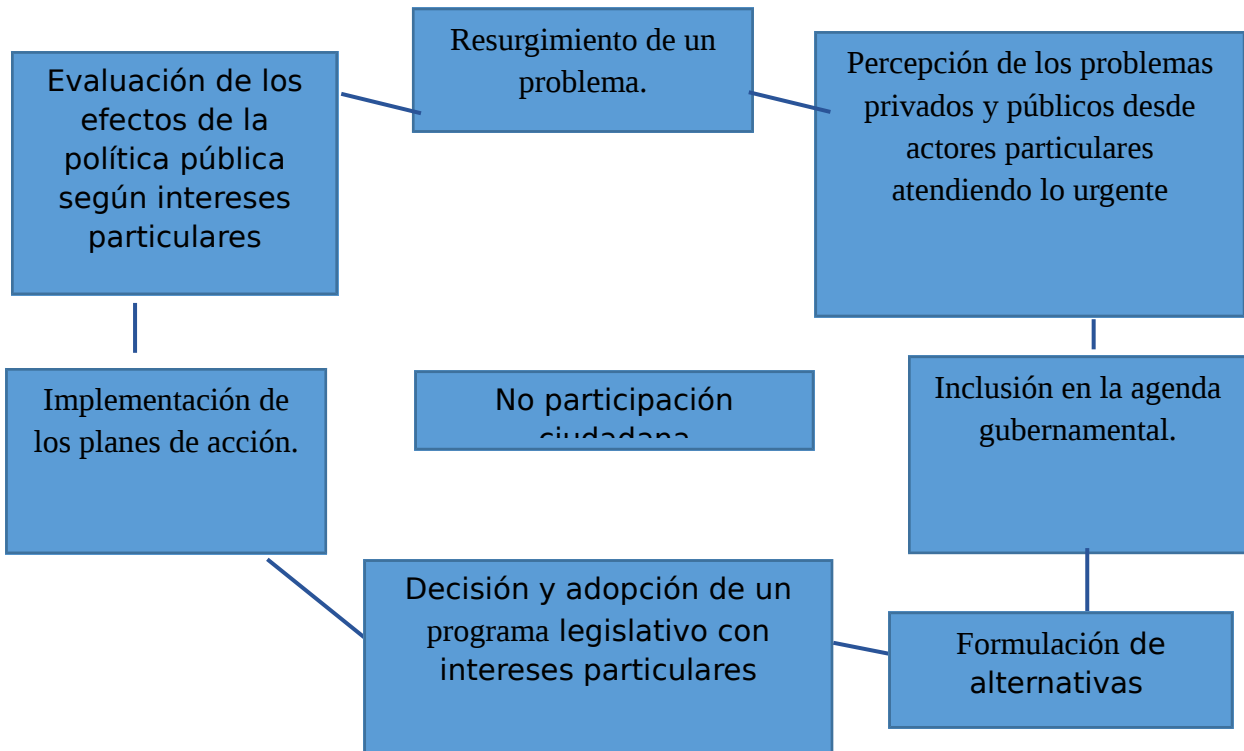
Resurgimiento de un problema.

Percepción de los problemas privados y públicos desde actores particulares atendiendo lo urgente

Inclusión en la agenda gubernamental.

Formulación de alternativas

Decisión y adopción de un programa legislativo con intereses particulares

Implementación de los planes de acción.

Evaluación de los efectos de la política pública según intereses particulares

No participación ciudadana